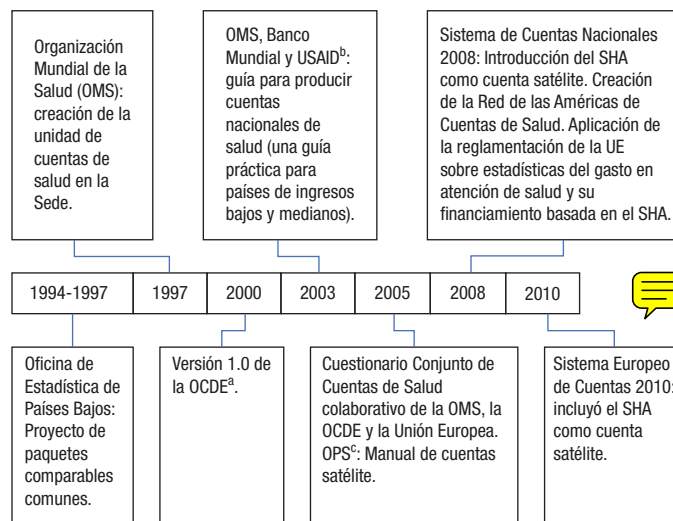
Organización Mundial de la Salud (OMS): creación de la unidad de cuentas de salud en la Sede.

OMS, Banco Mundial y USAID$^{b}$: guía para producir cuentas nacionales de salud (una guía práctica para países de ingresos bajos y medianos).

Sistema de Cuentas Nacionales 2008: Introducción del SHA como cuenta satélite. Creación de la Red de las Américas de Cuentas de Salud. Aplicación de la reglamentación de la UE sobre estadísticas del gasto en atención de salud y su financiamiento basada en el SHA.

| 1994-1997 | 1997 | 2000 | 2003 | 2005 | 2008 | 2010 |
|---|---|---|---|---|---|---|

Oficina de Estadística de Países Bajos: Proyecto de paquetes comparables comunes.

Versión 1.0 de la OCDE$^{a}$.

Cuestionario Conjunto de Cuentas de Salud colaborativo de la OMS, la OCDE y la Unión Europea. OPS$^{c}$: Manual de cuentas satélite.

Sistema Europeo de Cuentas 2010: incluyó el SHA como cuenta satélite.